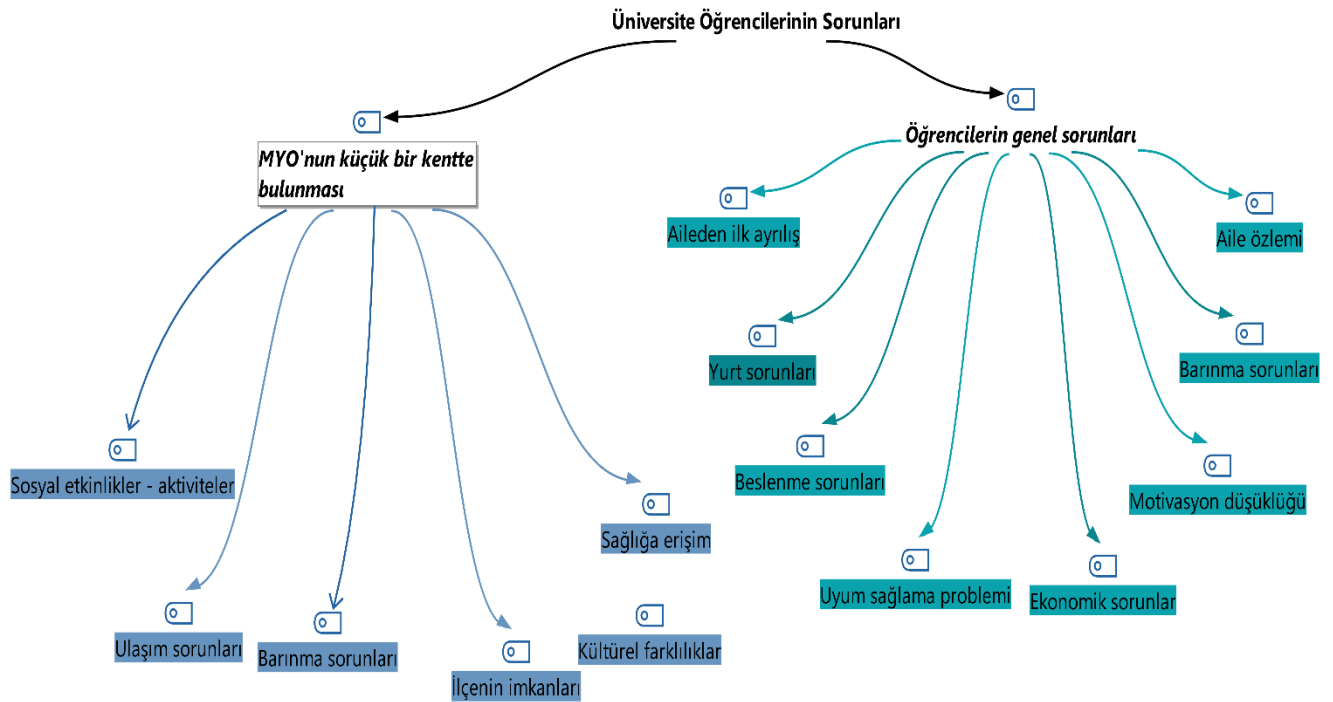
Üniversite Öğrencilerinin Sorunları

MYO'nun küçük bir kentte bulunması

Sosyal etkinlikler - aktiviteler

Ulaşım sorunları

Barınma sorunları

İlçenin imkanları

Kültürel farklılıklar

Sağlığa erişim

Öğrencilerin genel sorunları

Aileden ilk ayrılış

Aile özlemi

Yurt sorunları

Barınma sorunları

Beslenme sorunları

Motivasyon düşüklüğü

Uyum sağlama problemi

Ekonomik sorunlar